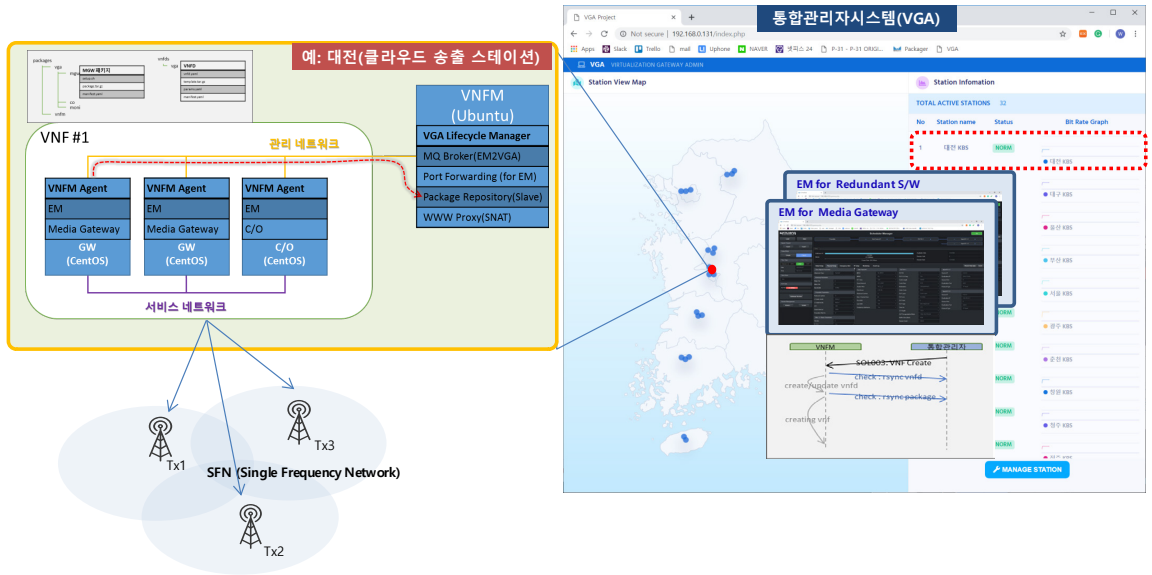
예: 대전(클라우드 송출 스테이션)

packages
vga
mgw
vnfm
MGW 패키지
VNFD

VNF #1

관리 네트워크

VNFM (Ubuntu)
VGA Lifecycle Manager
MQ Broker(EM2VGA)
Port Forwarding (for EM)
Package Repository(Slave)
WWW Proxy(SNAT)

VNFM Agent
EM
Media Gateway
GW (CentOS)

VNFM Agent
EM
Media Gateway
GW (CentOS)

VNFM Agent
EM
C/O
C/O (CentOS)

서비스 네트워크

Tx1
Tx3
Tx2
SFN (Single Frequency Network)

통합관리자시스템(VGA)

VGA Project
Not secure | 192.168.0.131/index.php
Apps Slack Trello mail Uphone NAVER 넷픽스 24 P-31 - P-31 ORIGI... Packager VGA

VGA VIRTUALIZATION GATEWAY ADMIN

Station View Map

Station Infomation
TOTAL ACTIVE STATIONS 32
No Station name Status Bit Rate Graph
1 대전 KBS NORM
대전 KBS
대구 KBS
울산 KBS
부산 KBS
서울 KBS
광주 KBS
춘천 KBS
창원 KBS
청주 KBS
NORM
NORM
NORM
NORM

EM for Redundant S/W
EM for Media Gateway

VNFM
통합관리자
SOL003: VNF Create
check : rsync vnfd
create/update vnfd
check : rsync package
creating vnf

MANAGE STATION